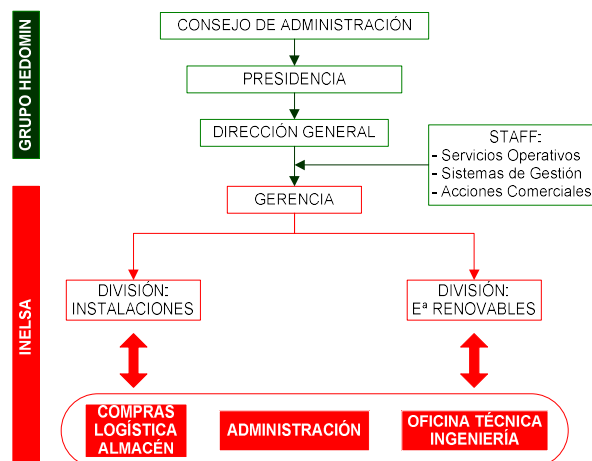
GRUPO HEDOMIN

CONSEJO DE ADMINISTRACIÓN

PRESIDENCIA

DIRECCIÓN GENERAL

STAFF:
- Servicios Operativos
- Sistemas de Gestión
- Acciones Comerciales

INELSA

GERENCIA

DIVISIÓN:
INSTALACIONES

DIVISIÓN:
Eª RENOVABLES

COMPRAS
LOGÍSTICA
ALMACÉN

ADMINISTRACIÓN

OFICINA TÉCNICA
INGENIERÍA